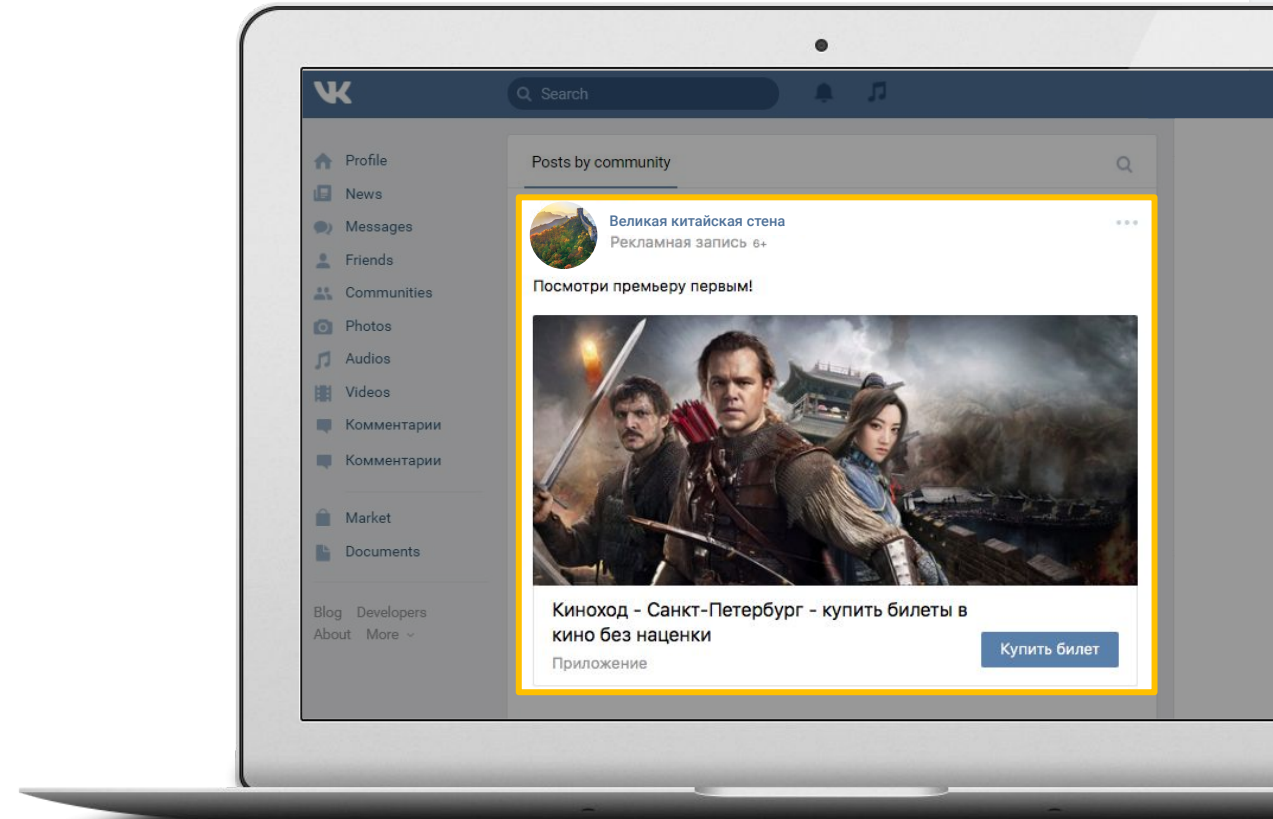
VK

Search

Profile
News
Messages
Friends
Communities
Photos
Audios
Videos
Комментарии
Комментарии

Market
Documents

Blog Developers
About More

Posts by community

Великая китайская стена
Рекламная запись 6+

Посмотри премьеру первым!

Киноход - Санкт-Петербург - купить билеты в кино без наценки
Приложение

Купить билет